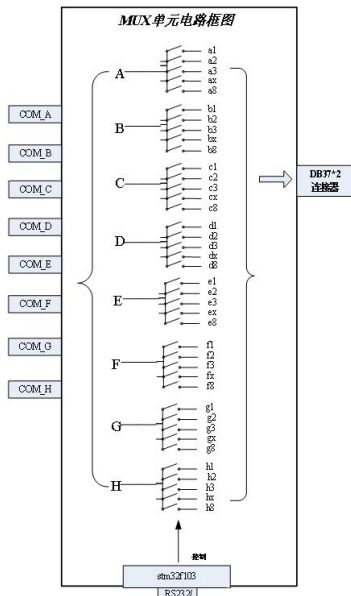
MUX单元电路框图

COM_A
COM_B
COM_C
COM_D
COM_E
COM_F
COM_G
COM_H

A
a1
a2
a3
ax
a8

B
b1
b2
b3
bx
b8

C
c1
c2
c3
cx
c8

D
d1
d2
d3
dx
d8

E
e1
e2
e3
ex
e8

F
f1
f2
f3
fx
f8

G
g1
g2
g3
gx
g8

H
h1
h2
h3
hx
h8

DB37*2
连接器

控制

stm32f103

RS232